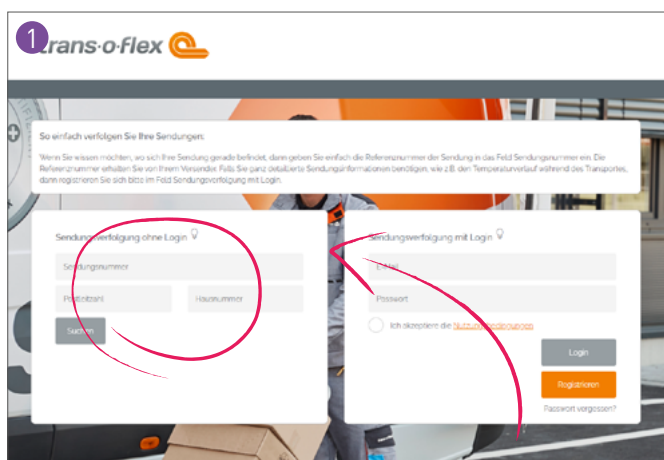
1

trans-o-flex

So einfach verfolgen Sie Ihre Sendungen:

Wenn Sie wissen möchten, wo sich Ihre Sendung gerade befindet, dann geben Sie einfach die Referenznummer der Sendung in das Feld Sendungsnummer ein. Die Referenznummer erhalten Sie von Ihrem Versender. Falls Sie ganz detaillierte Sendungsinformationen benötigen, wie z.B. den Temperaturverlauf während des Transportes, dann registrieren Sie sich bitte im Feld Sendungsverfolgung mit Login.

Sendungsverfolgung ohne Login

Sendungsnummer

Postleitzahl

Hausnummer

Suchen

Sendungsverfolgung mit Login

E-Mail

Passwort

Ich akzeptiere die Nutzungsbedingungen

Login

Registrieren

Passwort vergessen?